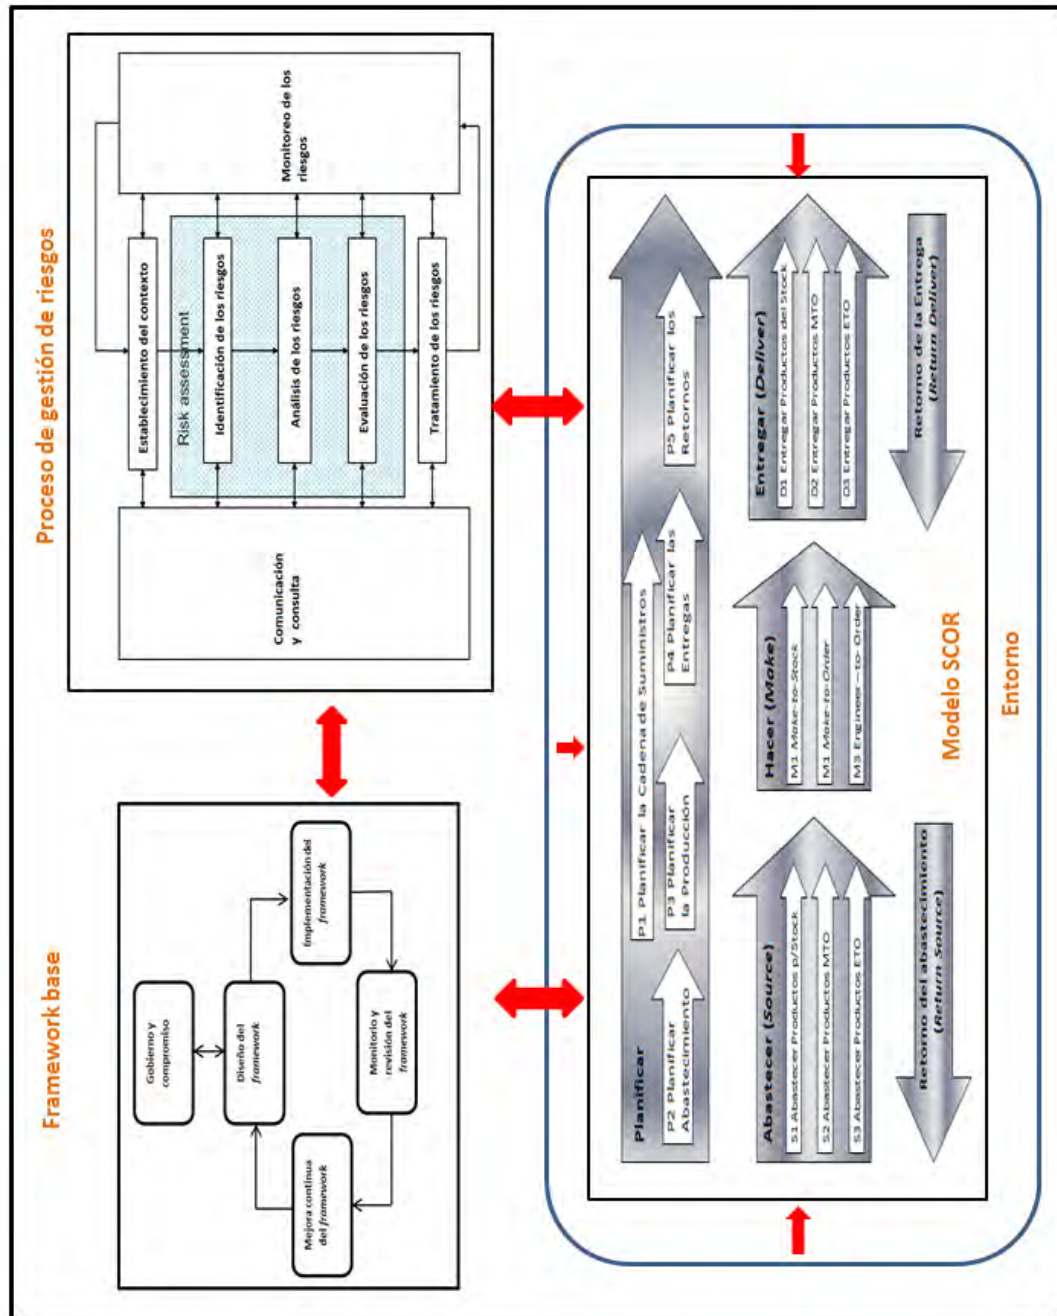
Proceso de gestión de riesgos

Monitoreo de los riesgos

Establecimiento del contexto

Risk assessment

Identificación de los riesgos

Análisis de los riesgos

Evaluación de los riesgos

Tratamiento de los riesgos

Comunicación y consulta

Framework base

Gobierno y compromiso

Diseño del *framework*

Implementación del *framework*

Monitoreo y revisión del *framework*

Mejora continua del *framework*

Planificar

P1 Planificar la Cadena de Suministros

P2 Planificar Abastecimiento

P3 Planificar la Producción

P4 Planificar las Entregas

P5 Planificar los Retornos

Abastecer (*Source*)

S1 Abastecer Productos p/Stock

S2 Abastecer Productos MTO

S3 Abastecer Productos ETO

Hacer (*Make*)

M1 *Make-to-Stock*

M1 *Make-to-Order*

M3 Engineer –to- Order

Entregar (*Deliver*)

D1 Entregar Productos del Stock

D2 Entregar Productos MTO

D3 Entregar Productos ETO

Retorno del abastecimiento (*Return Source*)

Retorno de la Entrega (*Return Deliver*)

Modelo SCOR

Entorno